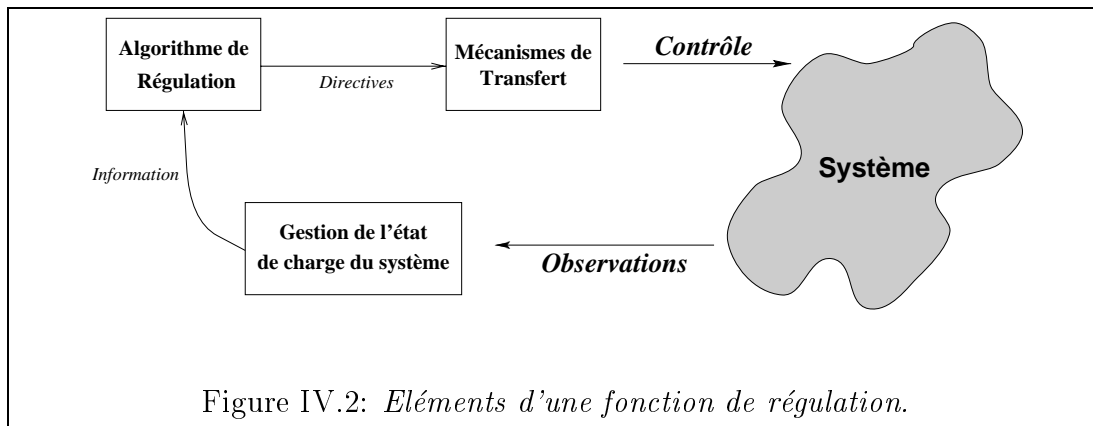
Algorithme de Régulation

Directives

Mécanismes de Transfert

Contrôle

Système

Information

Gestion de l'état de charge du système

Observations

Figure IV.2: Eléments d'une fonction de régulation.